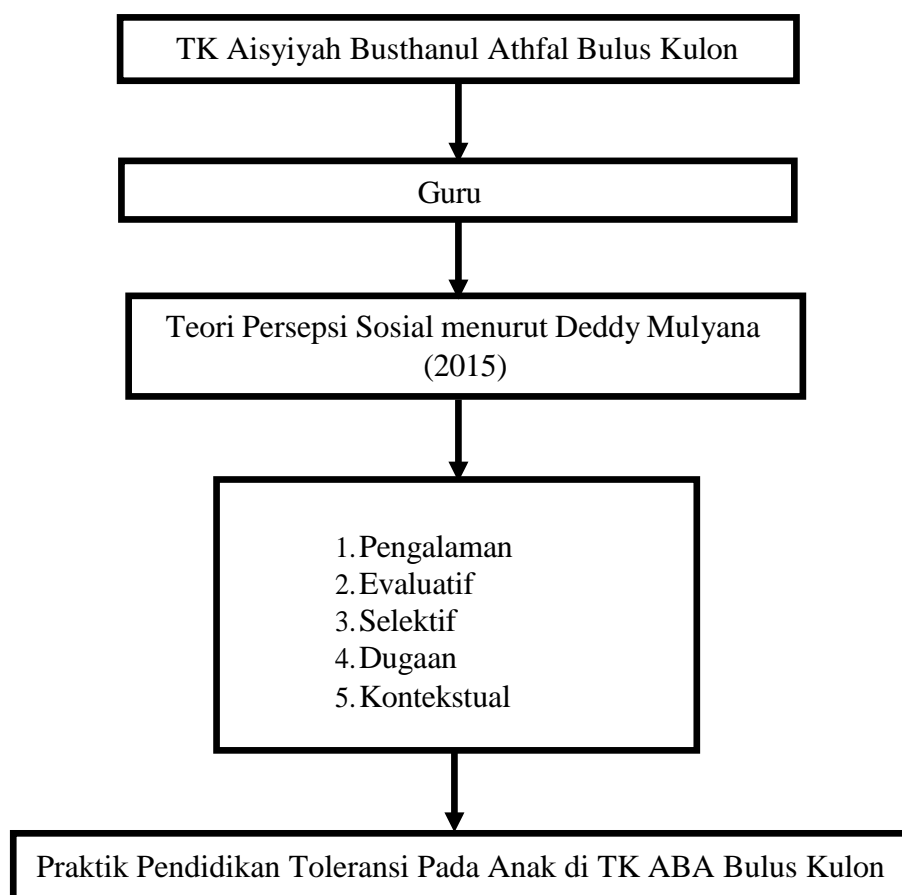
TK Aisyiyah Busthanul Athfal Bulus Kulon

Guru

Teori Persepsi Sosial menurut Deddy Mulyana (2015)

1. Pengalaman
2. Evaluatif
3. Selektif
4. Dugaan
5. Kontekstual

Praktik Pendidikan Toleransi Pada Anak di TK ABA Bulus Kulon